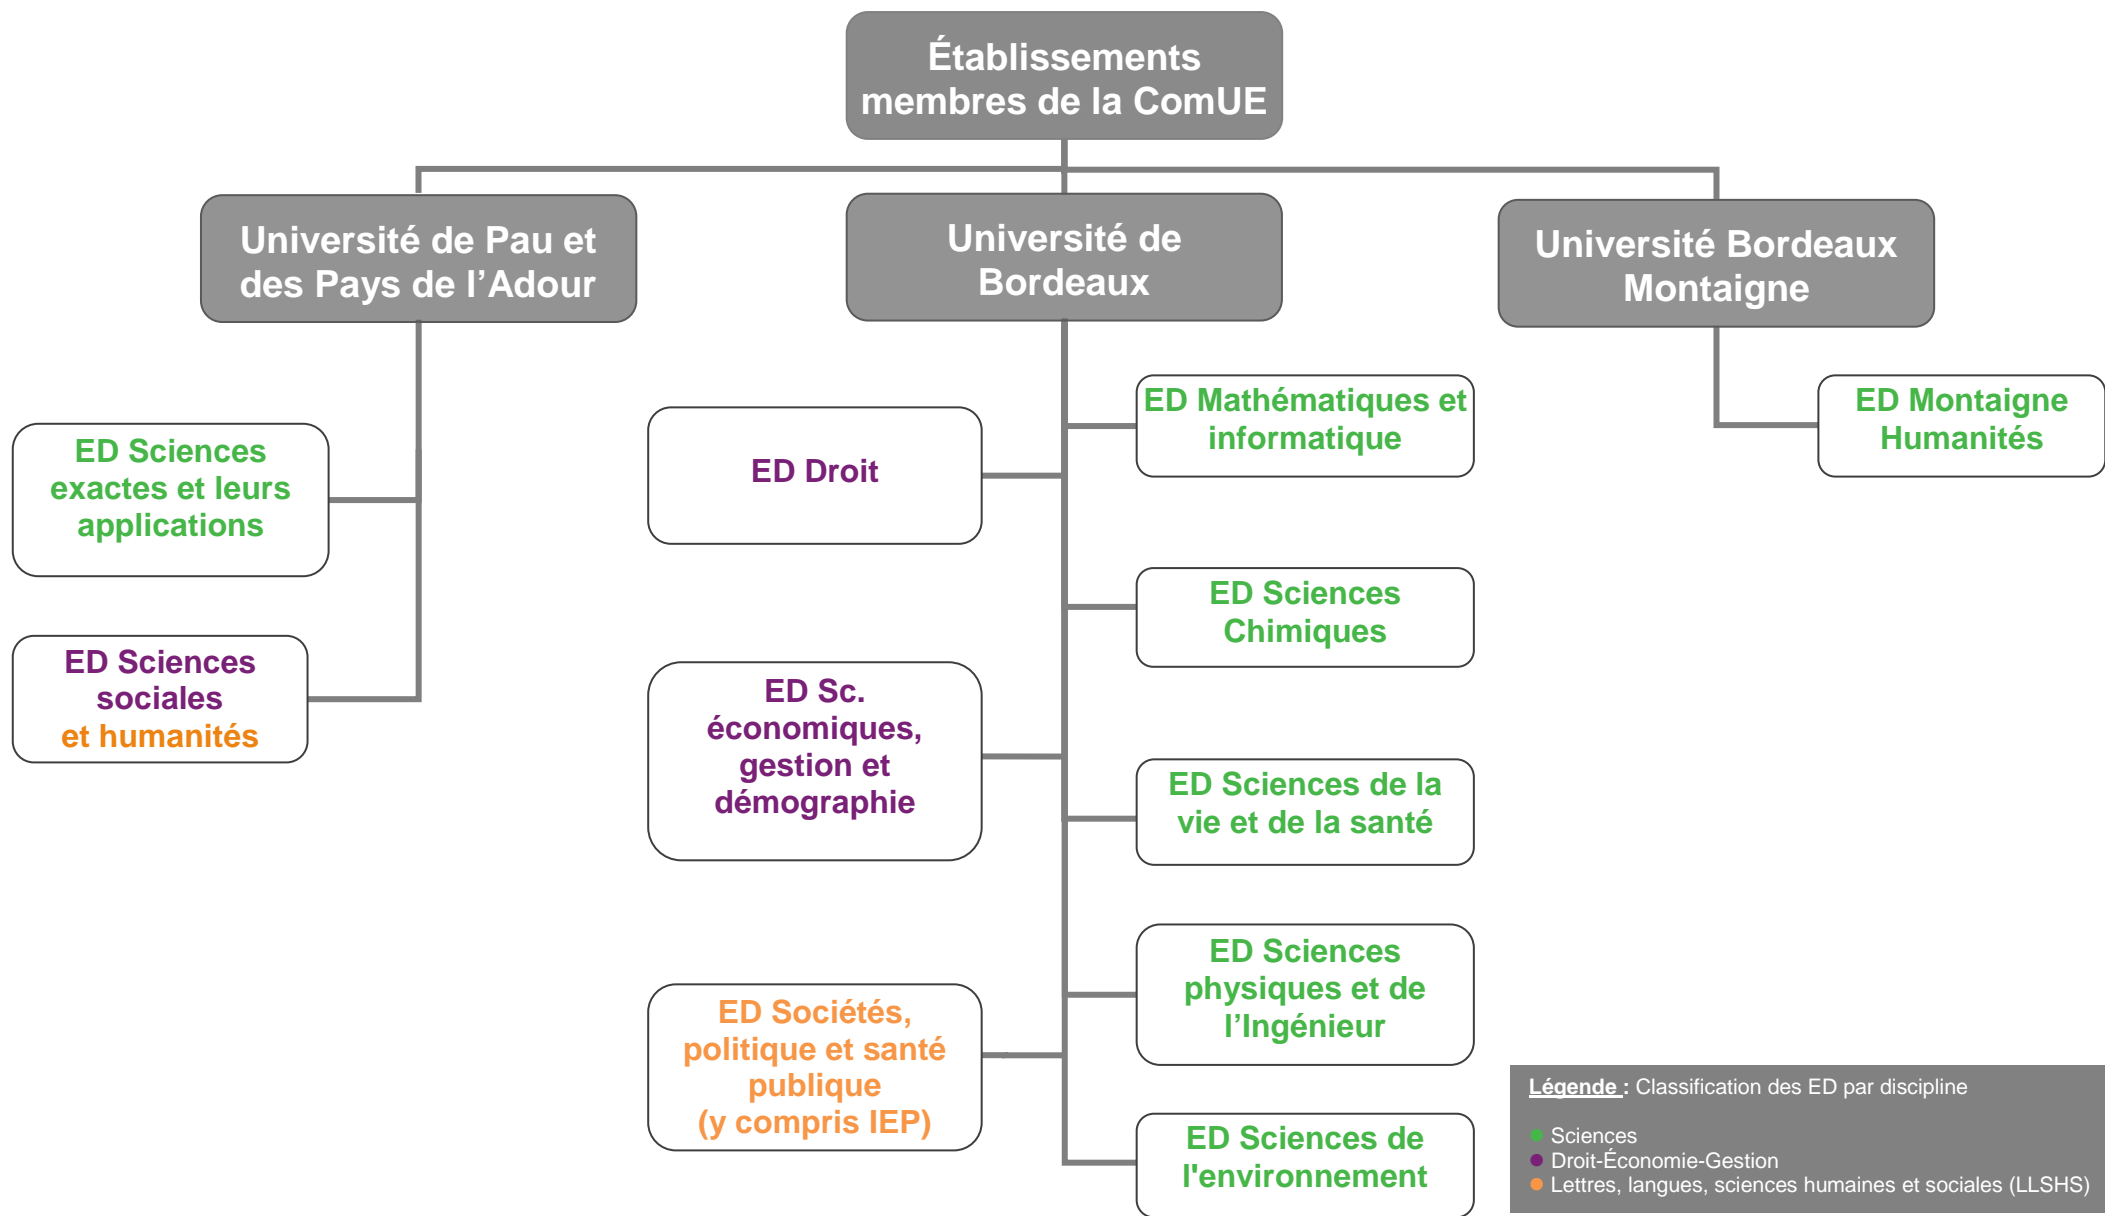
Établissements membres de la ComUE

Université de Pau et des Pays de l'Adour

Université de Bordeaux

Université Bordeaux Montaigne

ED Sciences exactes et leurs applications

ED Sciences sociales et humanités

ED Droit

ED Sc. économiques, gestion et démographie

ED Sociétés, politique et santé publique (y compris IEP)

ED Mathématiques et informatique

ED Sciences Chimiques

ED Sciences de la vie et de la santé

ED Sciences physiques et de l'Ingénieur

ED Sciences de l'environnement

ED Montaigne Humanités

Légende : Classification des ED par discipline

Sciences
Droit-Économie-Gestion
Lettres, langues, sciences humaines et sociales (LLSHS)